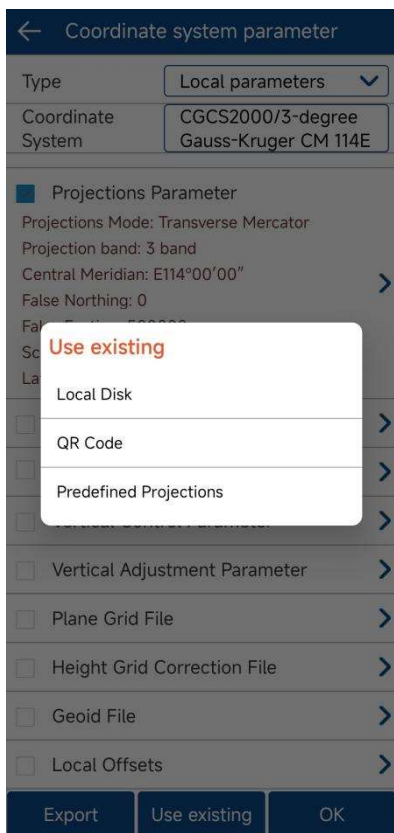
Coordinate system parameter

Type | Local parameters

Coordinate System | CGCS2000/3-degree Gauss-Kruger CM 114E

Projections Parameter
Projections Mode: Transverse Mercator
Projection band: 3 band
Central Meridian: E114°00'00"
False Northing: 0
Fa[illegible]
Sc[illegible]
La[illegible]

Use existing
Local Disk
QR Code
Predefined Projections

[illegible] Vertical Control Parameter
Vertical Adjustment Parameter
Plane Grid File
Height Grid Correction File
Geoid File
Local Offsets

Export
Use existing
OK